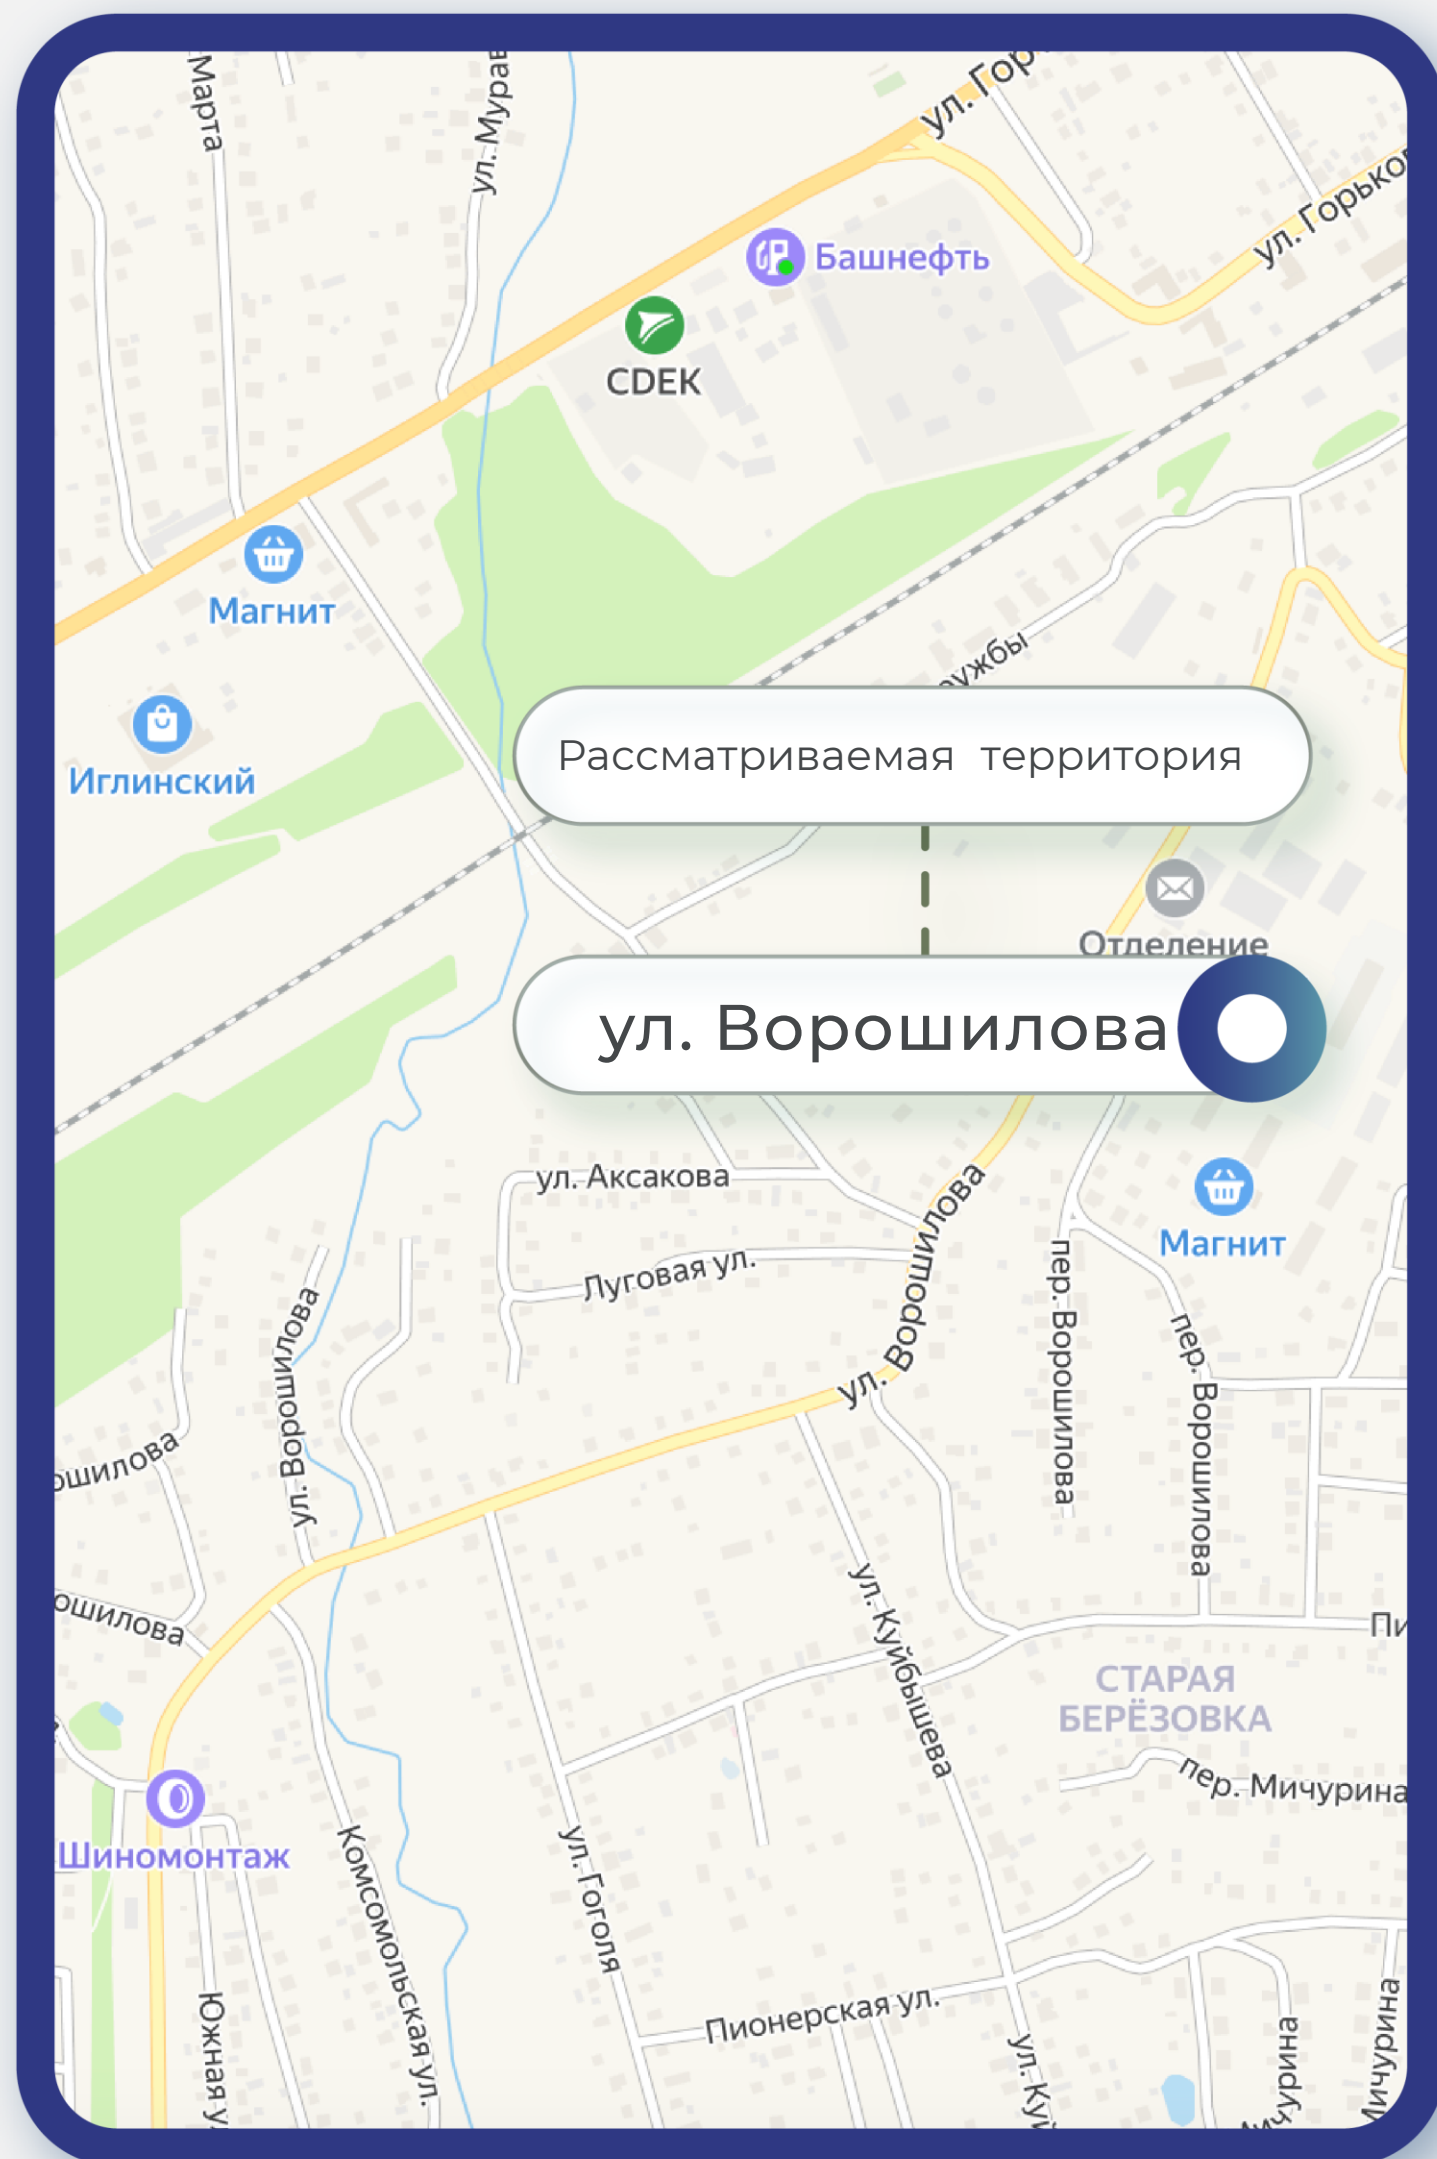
Марта
ул. Мурав
ул. Гор
ул. Горько
Башнефть
CDEK
Магнит
Иглинский
ужбы
Рассматриваемая территория
Отделение
ул. Ворошилова
ул. Аксакова
Луговая ул.
ул. Ворошилова
пер. Ворошилова
пер. Ворошилова
Магнит
ул. Ворошилова
ошилова
ошилова
ул. Куйбышева
Пи
СТАРАЯ БЕРЁЗОВКА
пер. Мичурина
Шиномонтаж
Комсомольская ул.
ул. Гоголя
Южная у
Пионерская ул.
ул. Ку
чурина
Мичурина